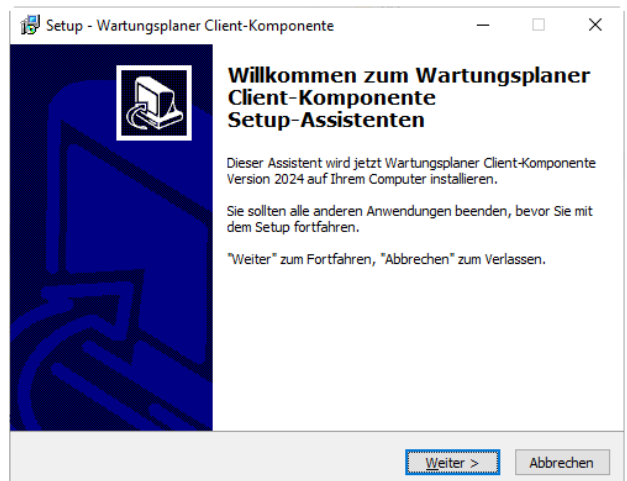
Setup - Wartungsplaner Client-Komponente

Willkommen zum Wartungsplaner Client-Komponente Setup-Assistenten

Dieser Assistent wird jetzt Wartungsplaner Client-Komponente Version 2024 auf Ihrem Computer installieren.

Sie sollten alle anderen Anwendungen beenden, bevor Sie mit dem Setup fortfahren.

"Weiter" zum Fortfahren, "Abbrechen" zum Verlassen.

Weiter >

Abbrechen